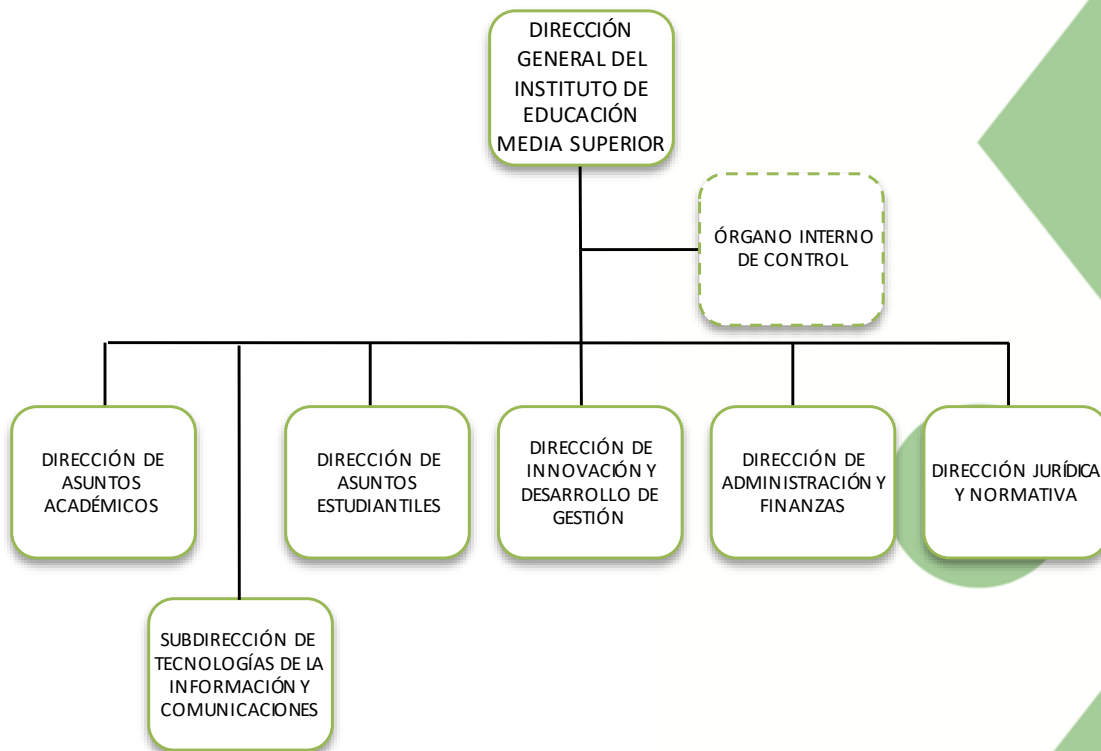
DIRECCIÓN GENERAL DEL INSTITUTO DE EDUCACIÓN MEDIA SUPERIOR

ÓRGANO INTERNO DE CONTROL

DIRECCIÓN DE ASUNTOS ACADÉMICOS

SUBDIRECCIÓN DE TECNOLOGÍAS DE LA INFORMACIÓN Y COMUNICACIONES

DIRECCIÓN DE ASUNTOS ESTUDIANTILES

DIRECCIÓN DE INNOVACIÓN Y DESARROLLO DE GESTIÓN

DIRECCIÓN DE ADMINISTRACIÓN Y FINANZAS

DIRECCIÓN JURÍDICA Y NORMATIVA